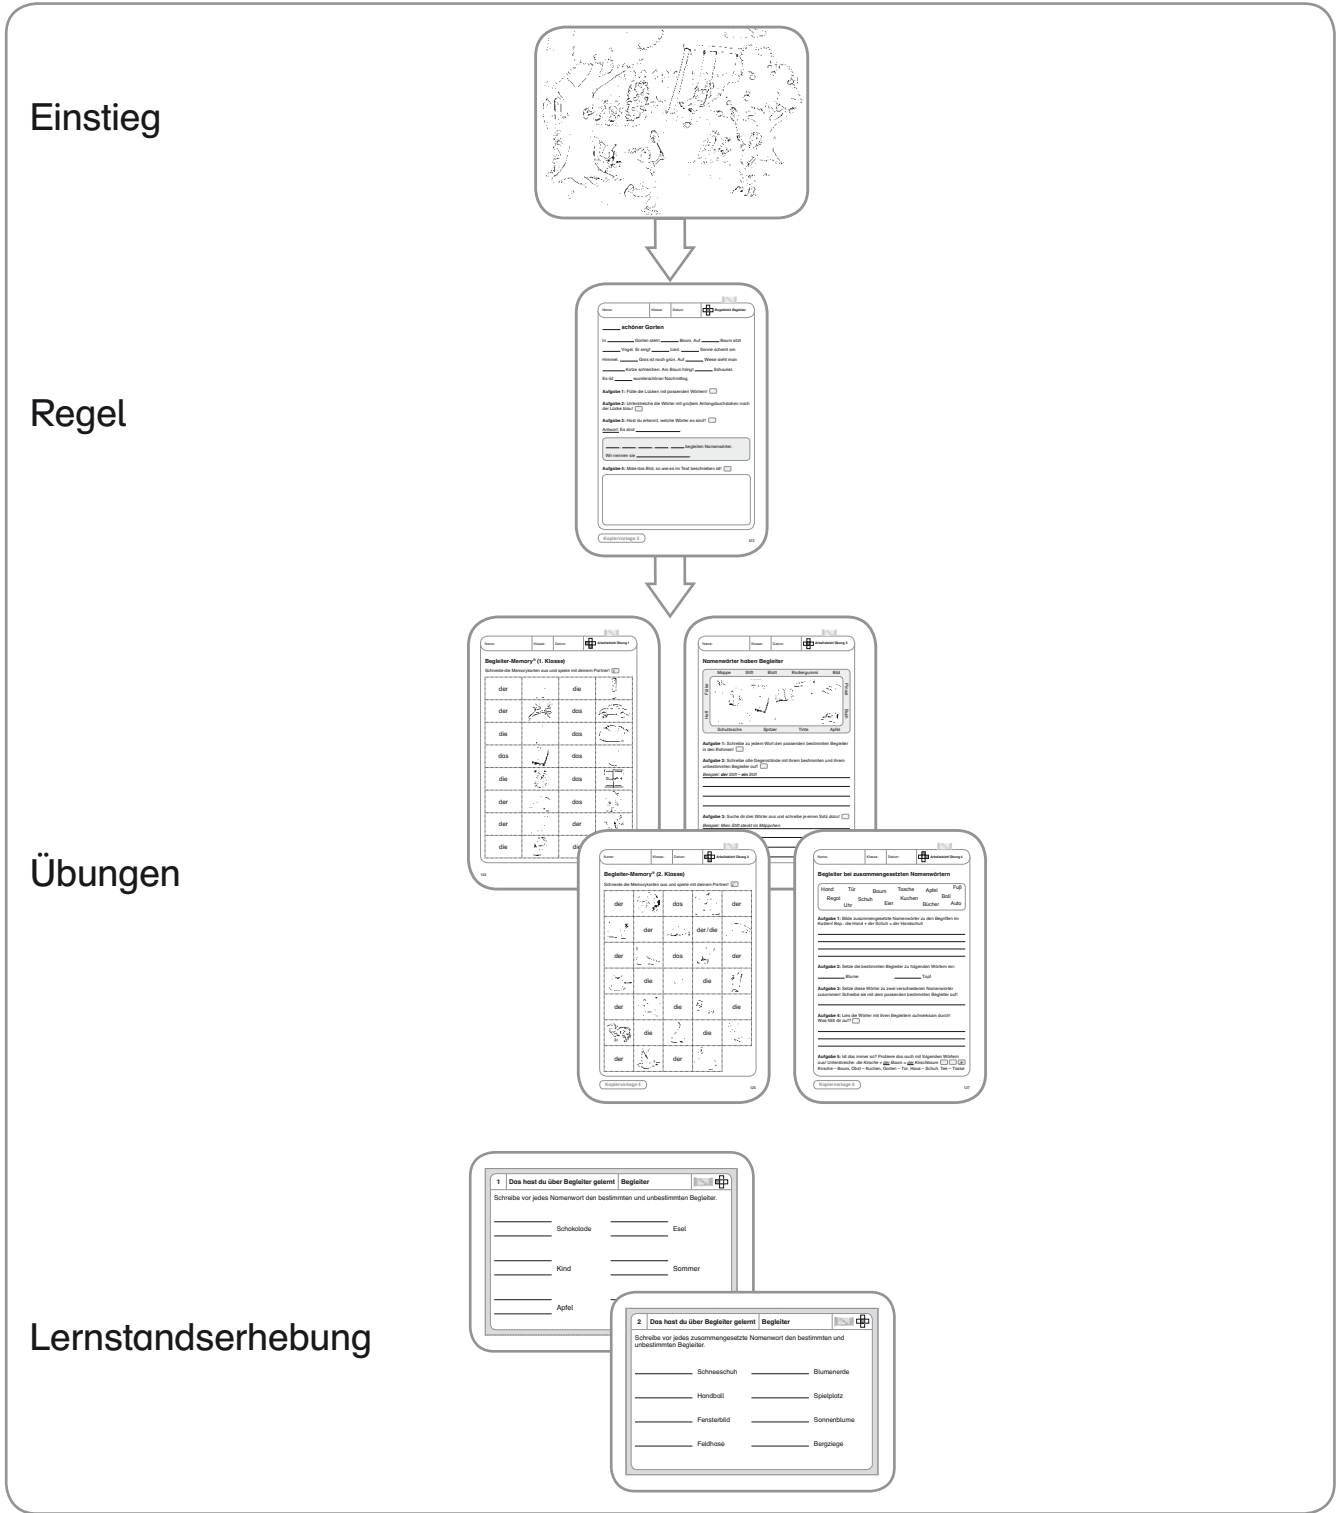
Einstieg

Regel

Name: | Klasse: | Datum: | Begleitblatt Begleiter

_____ schöner Garten

Im _____ Garten steht _____ Baum. Auf _____ Baum sitzt _____ Vogel. Er singt _____ Lied. _____ Sonne scheint am Himmel. _____ Gras ist noch grün. Auf _____ Wiese sieht man _____ Kuh. Am Baum hängt _____ Schaukel. Es ist _____ wunderschöner Nachmittag.

Aufgabe 1: Fülle die Lücken mit passenden Wörtern!

Aufgabe 2: Unterstreiche die Wörter mit großem Anfangsbuchstaben nach der Lücke blau!

Aufgabe 3: Hast du erkannt, welche Wörter es sind?

Antwort: Es sind _____

_____ _____ _____ _____ _____ begleiten Namenwörter. Wir nennen sie _____

Aufgabe 4: Male das Bild, so wie es im Text beschrieben ist!

Kopiervorlage 2

Übungen

Name: | Klasse: | Datum: | Arbeitsblatt Übung 1

Begleiter-Memory® (1. Klasse)

Schneide die Memorykarten aus und spiele mit deinem Partner!

| der | | die | |
|---|---|---|---|
| der | | das | |
| die | | das | |
| das | | das | |
| die | | das | |
| der | | der | |
| der | | der | |
| die | | der | |

Name: | Klasse: | Datum: | Arbeitsblatt Übung 3

Namenwörter haben Begleiter

Mappe | Stift | Blatt | Radiergummi | Bild
Füller | Pinsel | Heft | Buch
Schultasche | Spitzer | Tinte | Apfel

Aufgabe 1: Schreibe zu jedem Wort den passenden bestimmten Begleiter in den Rahmen!

Aufgabe 2: Schreibe alle Gegenstände mit ihrem bestimmten und ihrem unbestimmten Begleiter auf!

Beispiel: der Stift – ein Stift

Aufgabe 3: Suche dir drei Wörter aus und schreibe je einen Satz dazu!

Beispiel: Mein Stift steckt im Mäppchen.

Name: | Klasse: | Datum: | Arbeitsblatt Übung 2

Begleiter-Memory® (2. Klasse)

Schneide die Memorykarten aus und spiele mit deinem Partner!

| der | | das | | der |
|---|---|---|---|---|
| | der | | der / die | |
| der | | das | | der |
| | die | | die | |
| der | | die | | die |
| | die | | die | |
| der | | der | | |

Kopiervorlage 3

Name: | Klasse: | Datum: | Arbeitsblatt Übung 4

Begleiter bei zusammengesetzten Namenwörtern

Hand Tür Baum Tasche Apfel Fuß Regal Schuh Eier Kuchen Ball Uhr Bücher Auto

Aufgabe 1: Bilde zusammengesetzte Namenwörter zu den Begriffen im Kasten! Bsp.: die Hand + der Schuh = der Handschuh

Aufgabe 2: Setze die bestimmten Begleiter zu folgenden Wörtern ein:
_____ Blume _____ Topf

Aufgabe 3: Setze diese Wörter zu zwei verschiedenen Namenwörter zusammen! Schreibe sie mit den passenden bestimmten Begleiter auf!

Aufgabe 4: Lies die Wörter mit ihren Begleitern aufmerksam durch! Was fällt dir auf?

Aufgabe 5: Ist das immer so? Probiere das auch mit folgenden Wörtern aus! Unterstreiche: die Kirsche + der Baum = der Kirschbaum
Kirsche – Baum, Obst – Kuchen, Garten – Tür, Haus – Schuh, Tee – Tasse

Kopiervorlage 5

Lernstandserhebung

1 | Das hast du über Begleiter gelernt | Begleiter

Schreibe vor jedes Namenwort den bestimmten und unbestimmten Begleiter.

_____ Schokolade _____ Esel
_____ Kind _____ Sommer
_____ Apfel

2 | Das hast du über Begleiter gelernt | Begleiter

Schreibe vor jedes zusammengesetzte Namenwort den bestimmten und unbestimmten Begleiter.

_____ Schneeschuh _____ Blumenerde
_____ Handball _____ Spielplatz
_____ Fensterbild _____ Sonnenblume
_____ Feldhase _____ Bergziege